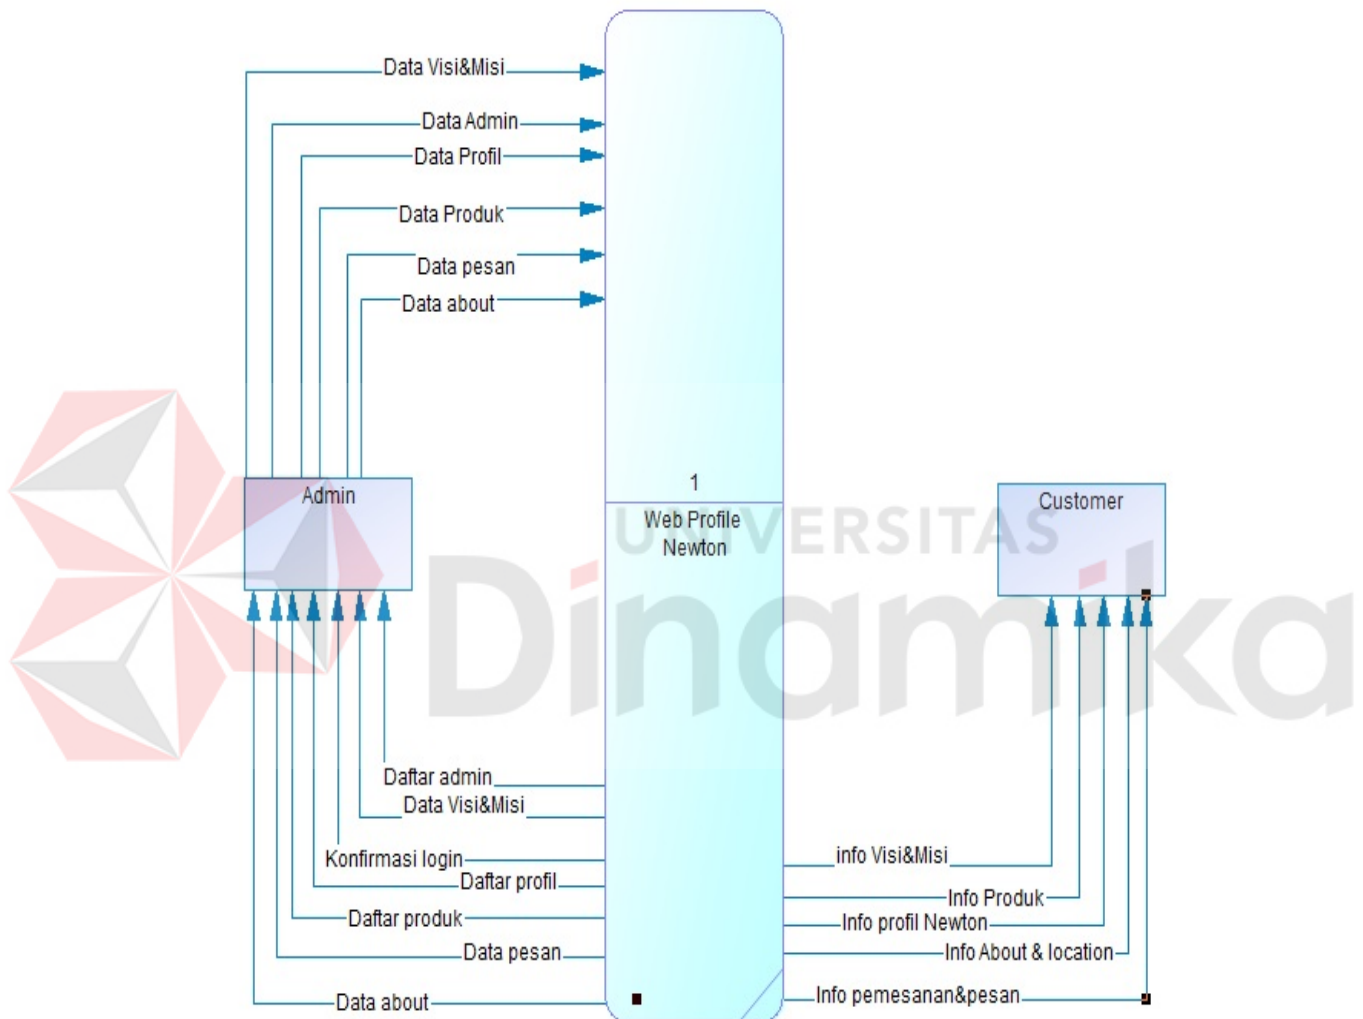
Data Visi&Misi
Data Admin
Data Profil
Data Produk
Data pesan
Data about

1
Web Profile Newton

Admin

Customer

UNIVERSITAS Dinamika

Daftar admin
Data Visi&Misi
Konfirmasi login
Daftar profil
Daftar produk
Data pesan
Data about

info Visi&Misi
Info Produk
Info profil Newton
Info About & location
Info pemesanan&pesan